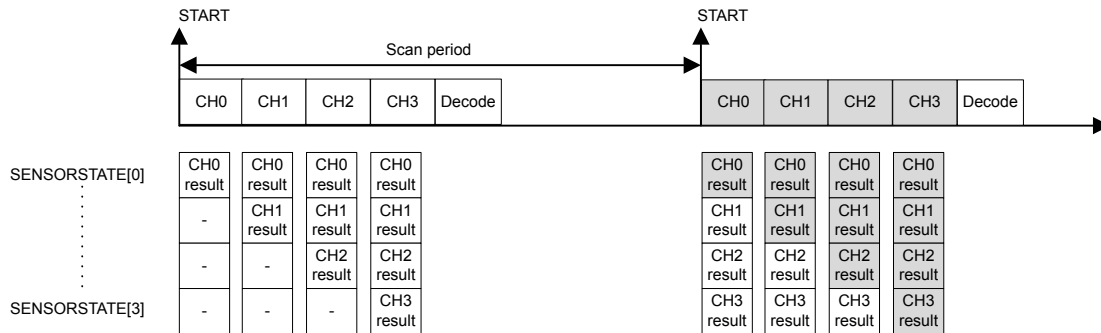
START

START

Scan period

| CH0 | CH1 | CH2 | CH3 | Decode |
|---|---|---|---|---|

| CH0 | CH1 | CH2 | CH3 | Decode |
|---|---|---|---|---|

SENSORSTATE[0]

SENSORSTATE[3]

| CH0 result | CH0 result | CH0 result | CH0 result |
|---|---|---|---|
| - | CH1 result | CH1 result | CH1 result |
| - | - | CH2 result | CH2 result |
| - | - | - | CH3 result |

| CH0 result | CH0 result | CH0 result | CH0 result |
|---|---|---|---|
| CH1 result | CH1 result | CH1 result | CH1 result |
| CH2 result | CH2 result | CH2 result | CH2 result |
| CH3 result | CH3 result | CH3 result | CH3 result |